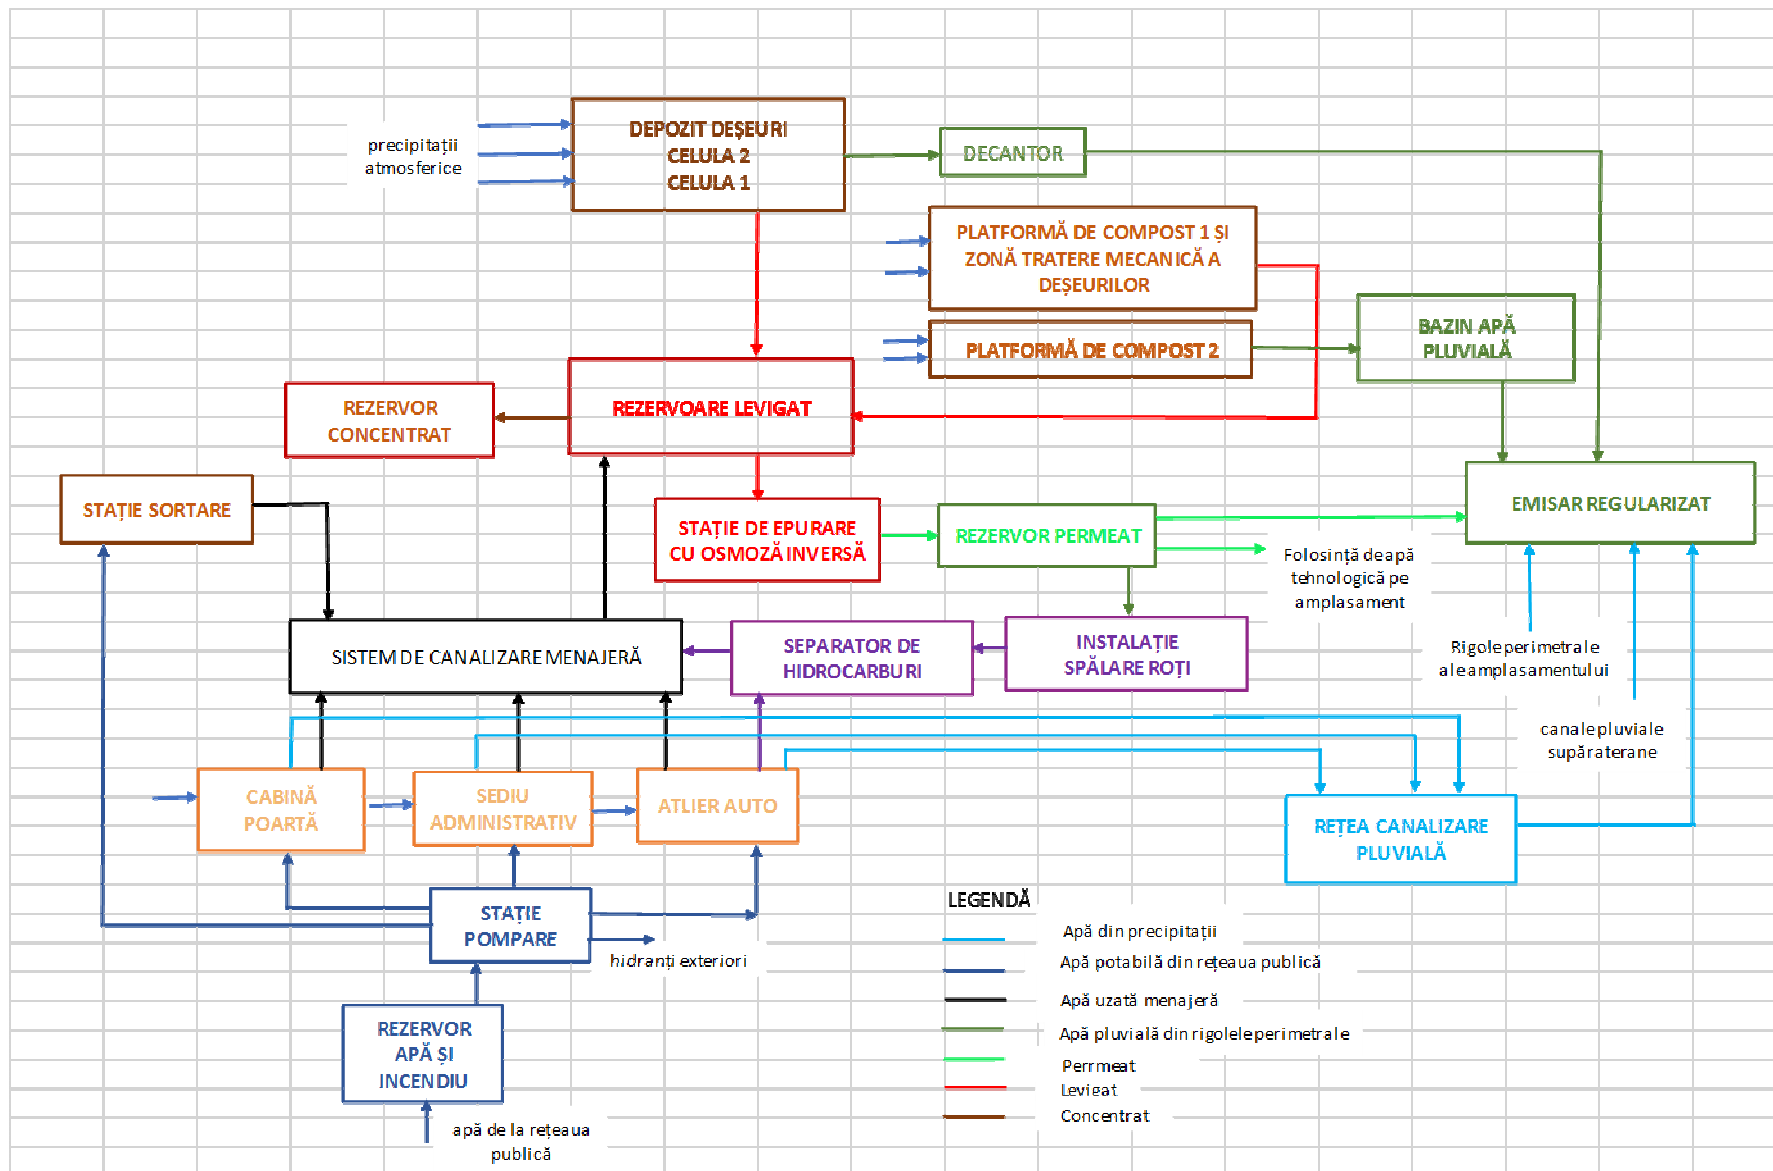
precipitații atmosferice

DEPOZIT DEȘEURI
CELULA 2
CELULA 1

DECANTOR

PLATFORMĂ DE COMPOST 1 ȘI ZONĂ TRATERE MECANICĂ A DEȘEURILOR

PLATFORMĂ DE COMPOST 2

BAZIN APĂ PLUVIALĂ

REZERVOR CONCENTRAT

REZERVOARE LEVIGAT

STAȚIE SORTARE

STAȚIE DE EPURARE CU OSMOZĂ INVERSĂ

REZERVOR PERMEAT

EMISAR REGULARIZAT

Folosință de apă tehnologică pe amplasament

SISTEM DE CANALIZARE MENAJERĂ

SEPARATOR DE HIDROCARBURI

INSTALAȚIE SPĂLARE ROȚI

Rigole perimetrale ale amplasamentului

canale pluviale supăraterane

CABINĂ POARTĂ

SEDIU ADMINISTRATIV

ATLIER AUTO

REȚEA CANALIZARE PLUVIALĂ

STAȚIE POMPARE

hidranți exteriori

LEGENDĂ
Apă din precipitații
Apă potabilă din rețeaua publică
Apă uzată menajeră
Apă pluvială din rigolele perimetrale
Perrmeat
Levigat
Concentrat

REZERVOR APĂ ȘI INCENDIU

apă de la rețeaua publică